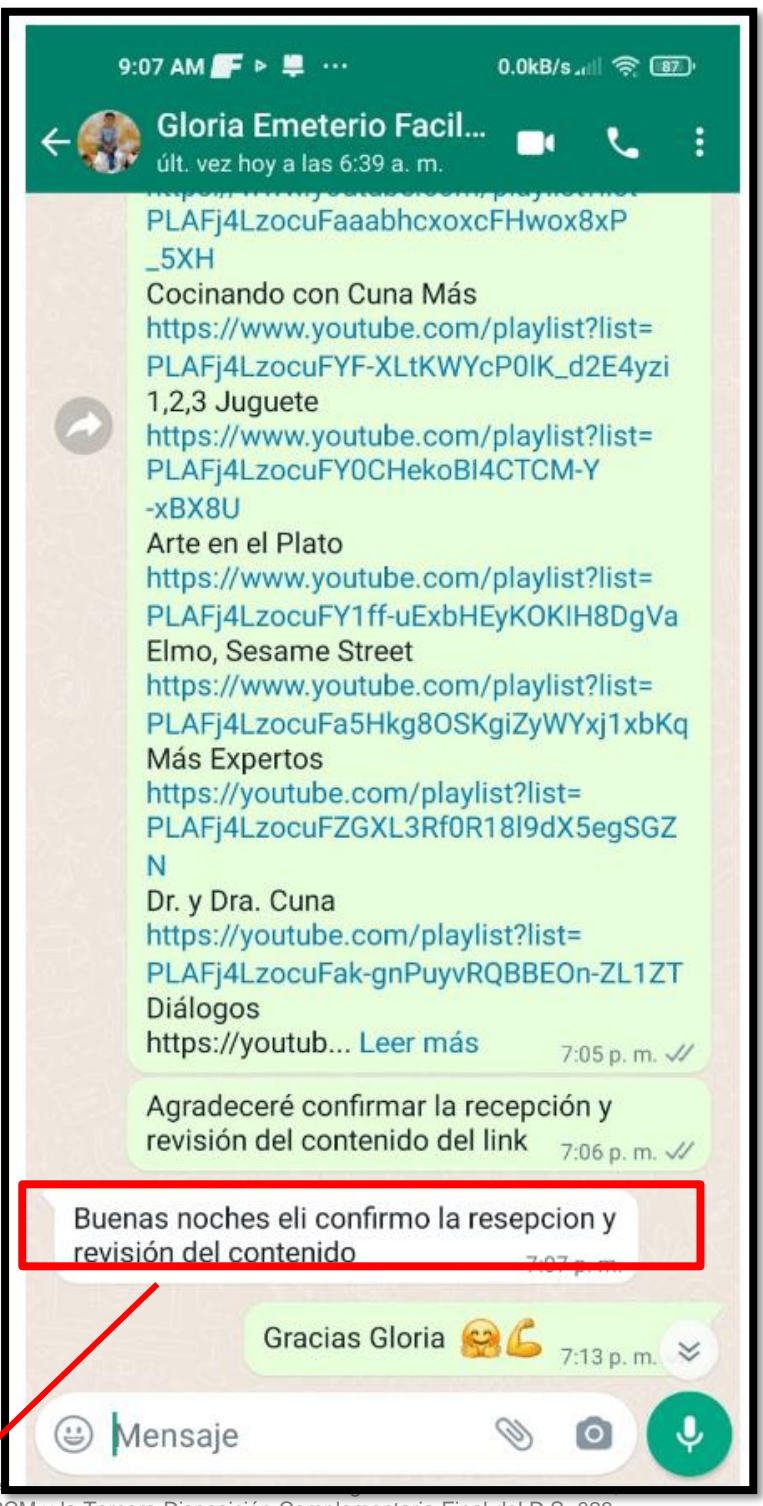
9:07 AM ··· 0.0kB/s 87

Gloria Emeterio Facil...
últ. vez hoy a las 6:39 a. m.

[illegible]
PLAFj4LzocuFaaabhcxoxcFHwox8xP_5XH
Cocinando con Cuna Más
https://www.youtube.com/playlist?list=PLAFj4LzocuFYF-XLtKWYcP0IK_d2E4yzi
1,2,3 Juguete
https://www.youtube.com/playlist?list=PLAFj4LzocuFY0CHekoBI4CTCM-Y-xBX8U
Arte en el Plato
https://www.youtube.com/playlist?list=PLAFj4LzocuFY1ff-uExbHEyKOKIH8DgVa
Elmo, Sesame Street
https://www.youtube.com/playlist?list=PLAFj4LzocuFa5Hkg8OSKgiZyWYxj1xbKq
Más Expertos
https://youtube.com/playlist?list=PLAFj4LzocuFZGXL3Rf0R18l9dX5egSGZN
Dr. y Dra. Cuna
https://youtube.com/playlist?list=PLAFj4LzocuFak-gnPuyvRQBBEOn-ZL1ZT
Diálogos
https://youtub... Leer más 7:05 p. m.

Agradeceré confirmar la recepción y revisión del contenido del link 7:06 p. m.

Buenas noches eli confirmo la resepcion y revisión del contenido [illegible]

Gracias Gloria 🤗💪 7:13 p. m.

Mensaje

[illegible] y la Tercera Disposición Complementaria Final del D.S. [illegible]